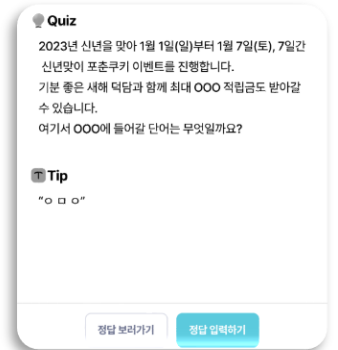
Quiz

2023년 신년을 맞아 1월 1일(일)부터 1월 7일(토), 7일간 신년맞이 포춘쿠키 이벤트를 진행합니다.
기분 좋은 새해 덕담과 함께 최대 OOO 적립금도 받아갈 수 있습니다.
여기서 OOO에 들어갈 단어는 무엇일까요?

T Tip

"ㅇ ㅁ ㅇ"

정답 보러가기 정답 입력하기